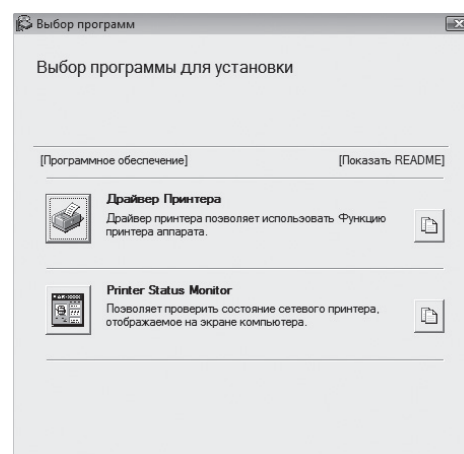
Выбор программ

Выбор программы для установки

[Программное обеспечение]

[Показать README]

Драйвер Принтера

Драйвер принтера позволяет использовать Функцию принтера аппарата.

Printer Status Monitor

Позволяет проверить состояние сетевого принтера, отображаемое на экране компьютера.